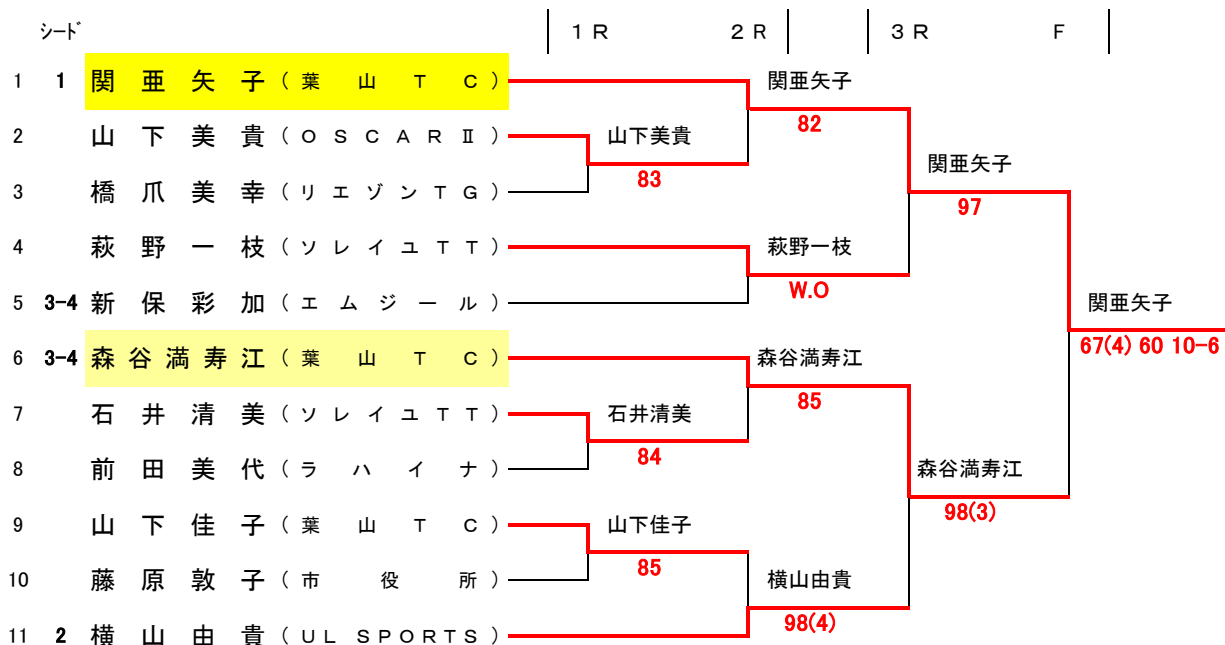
シード

1R 2R 3R F

1 1 関亜矢子（葉山TC）
2 山下美貴（OSCARⅡ）
3 橋爪美幸（リエゾンTG）
4 萩野一枝（ソレイユTT）
5 3-4 新保彩加（エムジール）
6 3-4 森谷満寿江（葉山TC）
7 石井清美（ソレイユTT）
8 前田美代（ラハイナ）
9 山下佳子（葉山TC）
10 藤原敦子（市役所）
11 2 横山由貴（UL SPORTS）

山下美貴
83

石井清美
84

山下佳子
85

関亜矢子
82

萩野一枝
W.O

森谷満寿江
85

横山由貴
98(4)

関亜矢子
97

森谷満寿江
98(3)

関亜矢子
67(4) 60 10-6